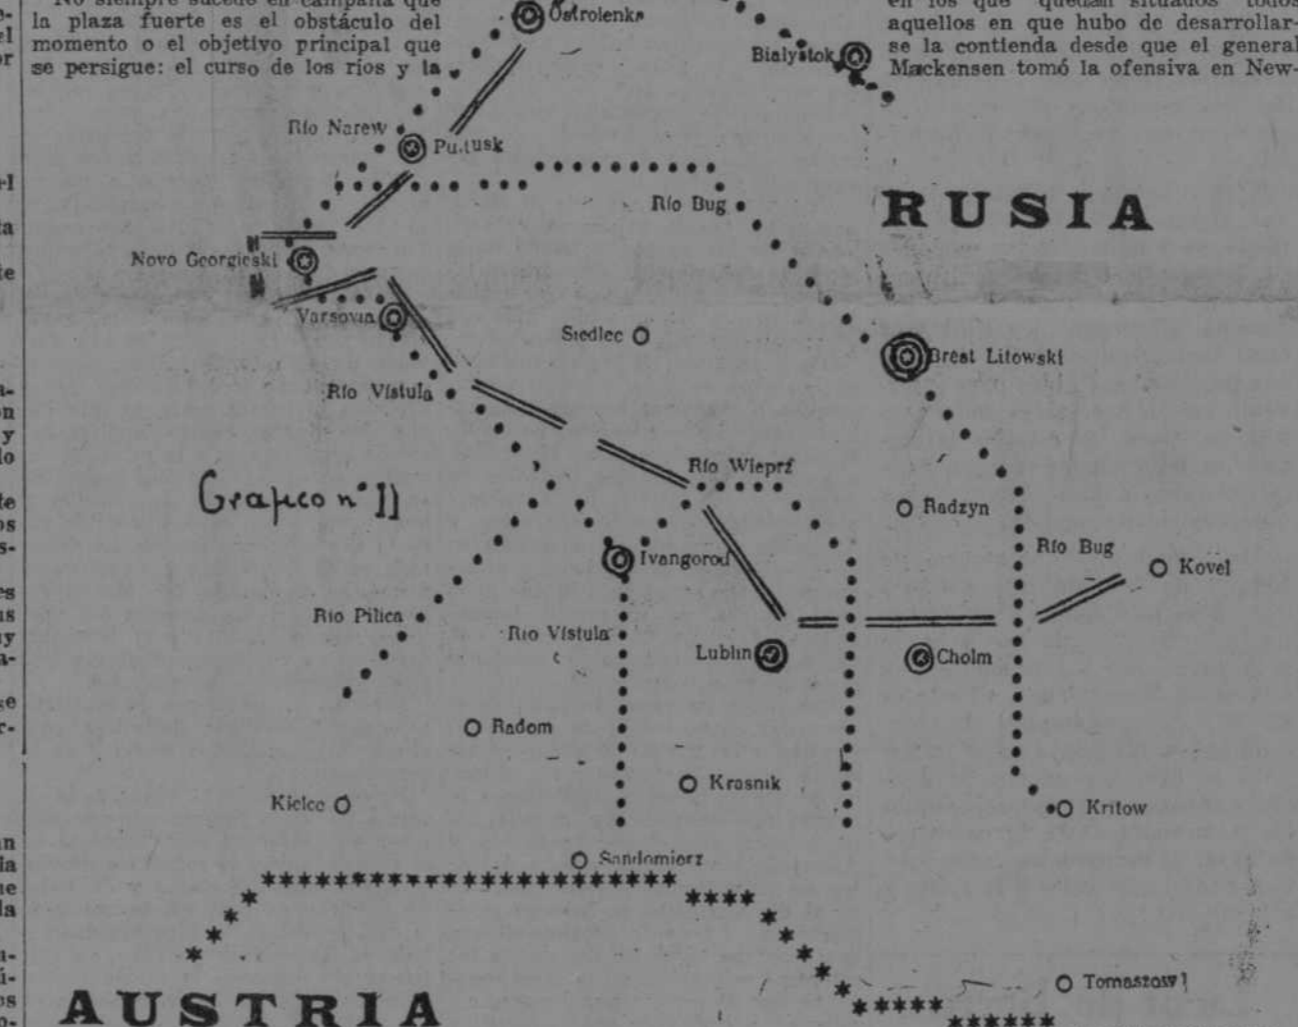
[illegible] la plaza fuerte es el obstáculo del momento o el objetivo principal que se persigue: el curso de los ríos y la

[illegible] aquellos en que hubo de desarrollarse la contienda desde que el general Mackensen tomó la ofensiva en New-

Ostrolenka
Bialystok
Río Narew
Pultusk
Río Bug
RUSIA
Novo Georgievski
Varsovia
Siedlec
Brest Litowski
Río Vistula
Río Wieprz
Grafico nº 11
Radzyn
Ivangorod
Río Bug
Kovel
Río Pilica
Río Vistula
Lublin
Cholm
Radom
Krasnik
Kielce
Kritow
Sandomierz
Tomaszow
AUSTRIA